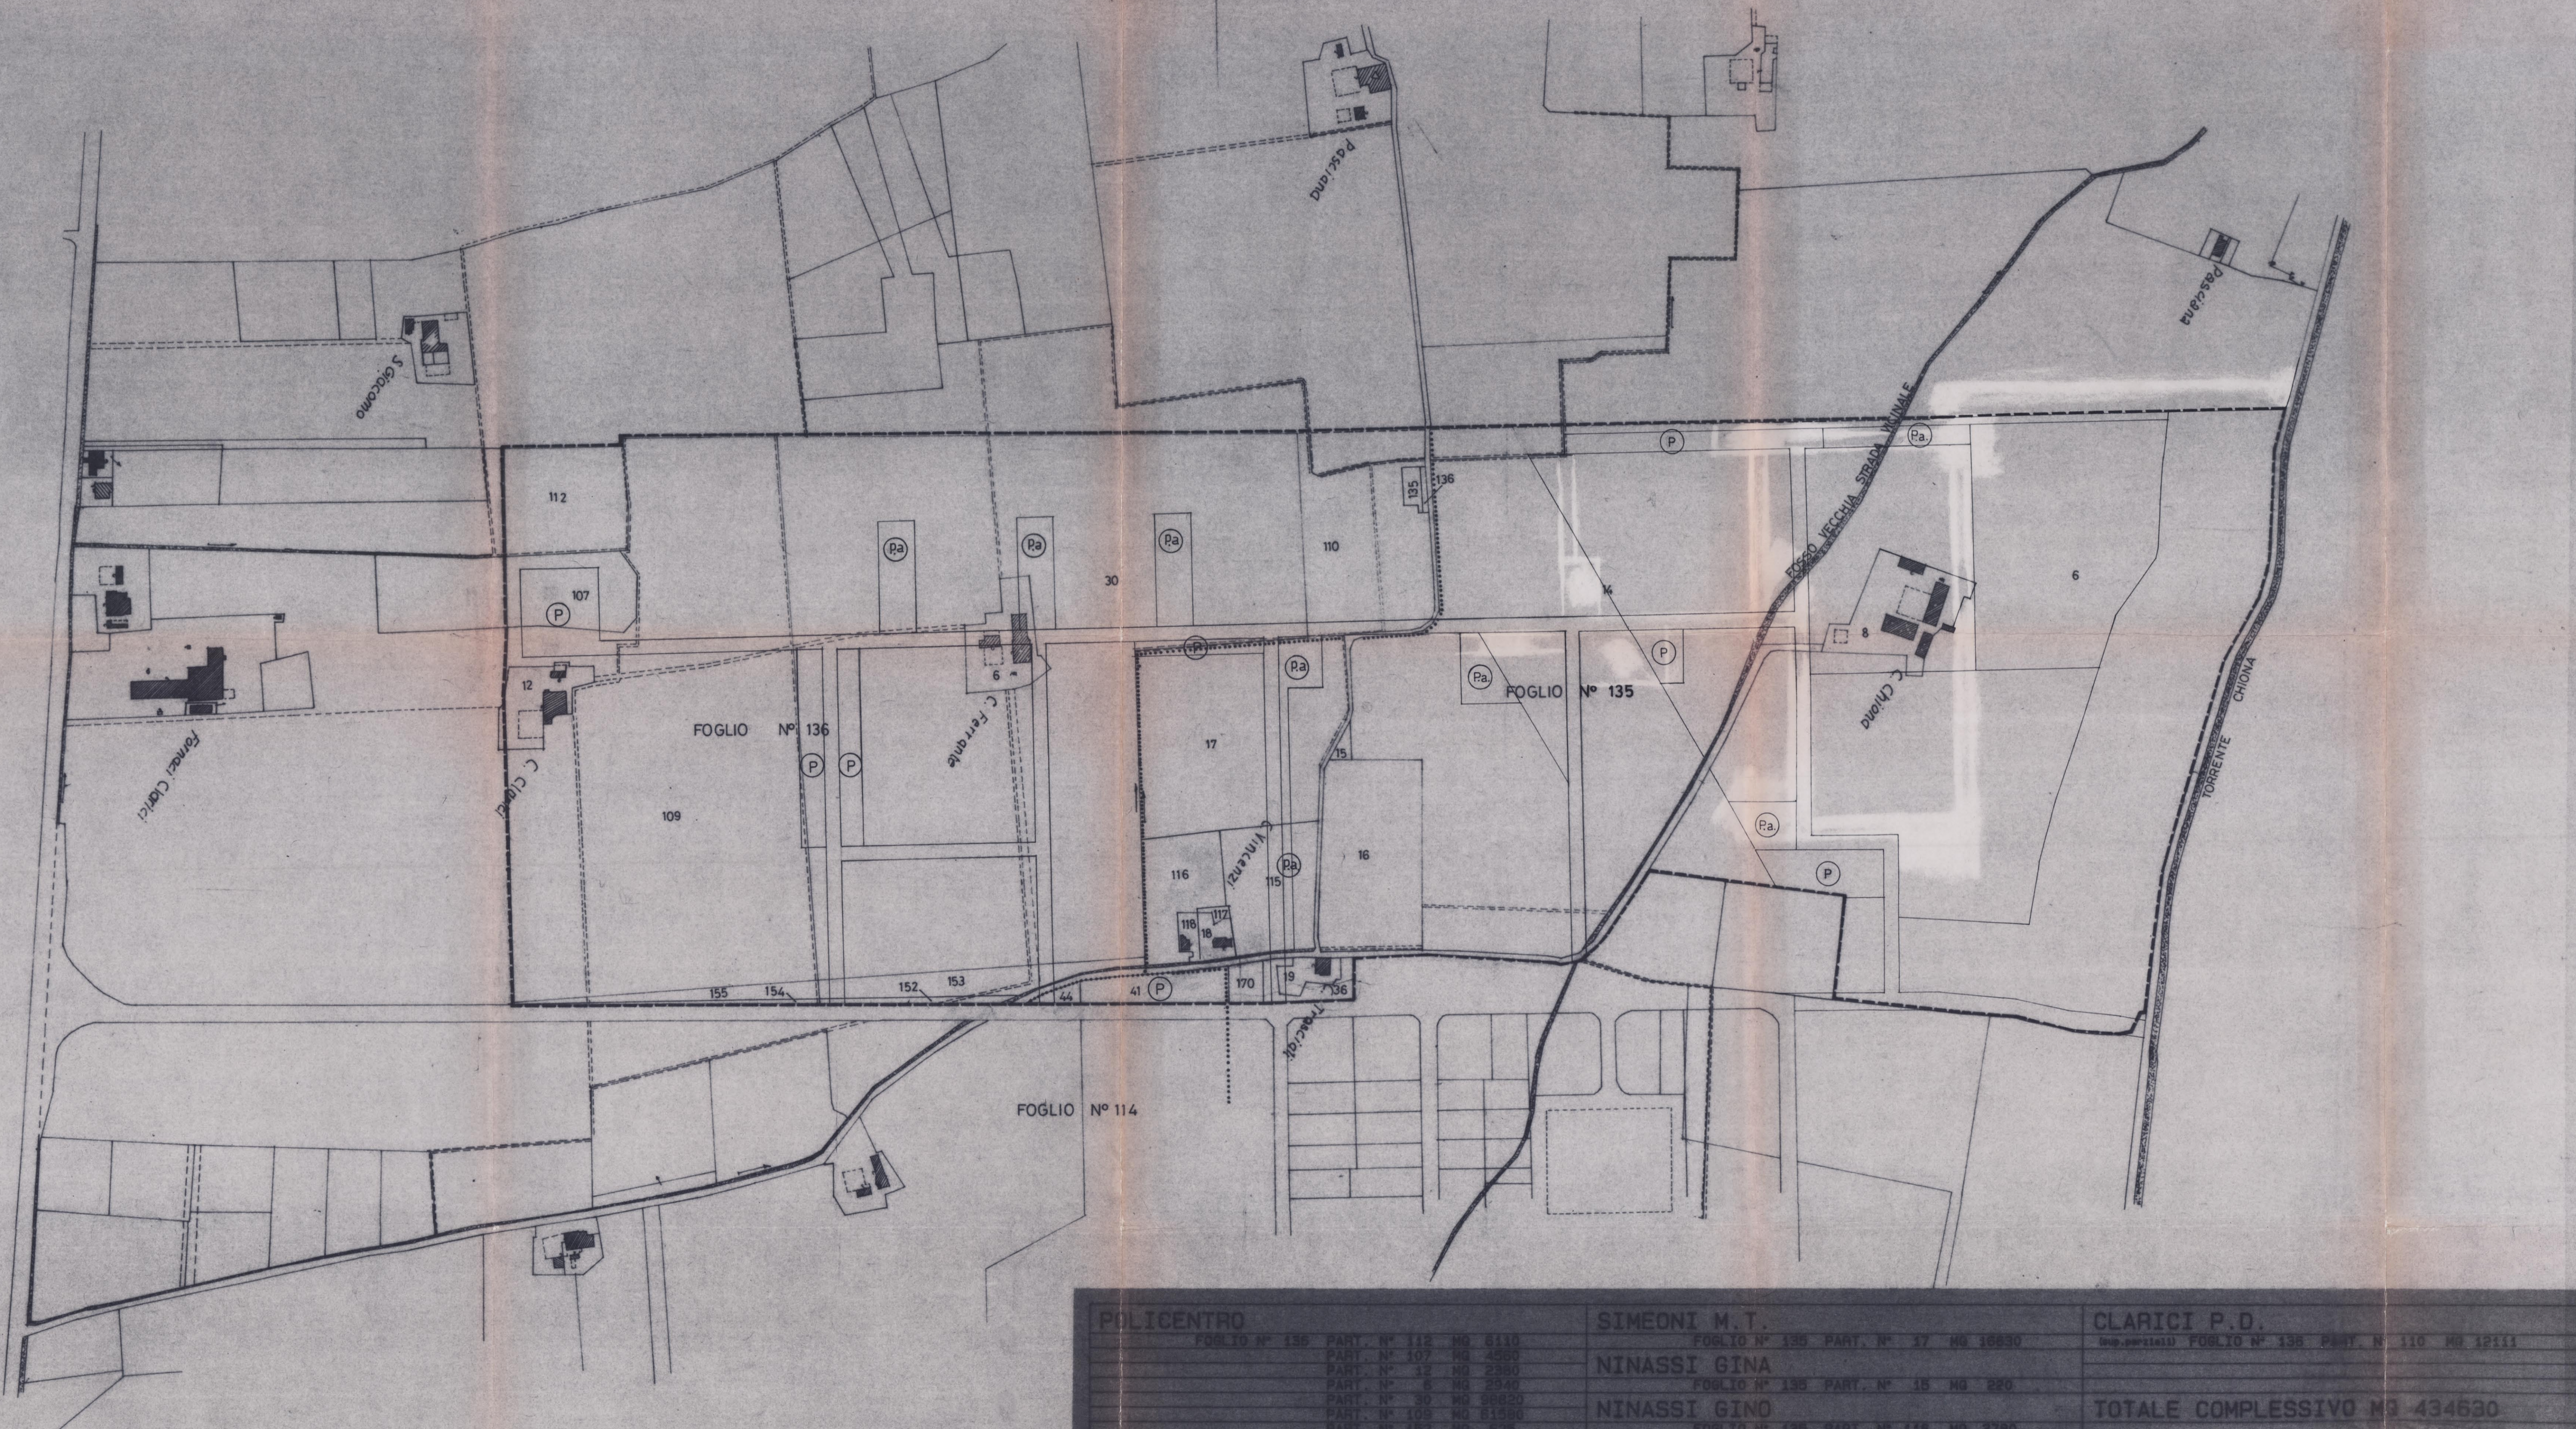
Pasciana

S. Giacomo

Pasciana

112

135

136

P

P.a.

P.a.

P.a.

P.a.

110

30

FOSSO VECCHIA STRADA VICINALE

14

6

107

P

P

P.a.

P

P.a.

8

12

6

FOGLIO N° 135

C. Chiona

FOGLIO N° 136

P

P

C. Ferrante

15

TORRENTE CHIONA

Fornaci Clarici

C. Ciotti

17

109

C. Vincenzi

P.a.

116

115

P.a.

16

P

118

18

117

155

154

152

153

44

41

P

170

19

136

Tracich

FOGLIO N° 114

POLICENTRO
FOGLIO N° 136 PART. N° 112 MQ 6110
PART. N° 107 MQ 4550
PART. N° 12 MQ 2380
PART. N° 6 MQ 2940
PART. N° 30 MQ 96820
PART. N° 109 MQ 81590
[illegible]

SIMEONI M.T.
FOGLIO N° 135 PART. N° 17 MQ 16630
NINASSI GINA
FOGLIO N° 135 PART. N° 15 MQ 220
NINASSI GINO
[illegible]

CLARICI P.D.
(nuo.parziali) FOGLIO N° 136 PART. N° 110 MQ 12111

TOTALE COMPLESSIVO MQ 434630